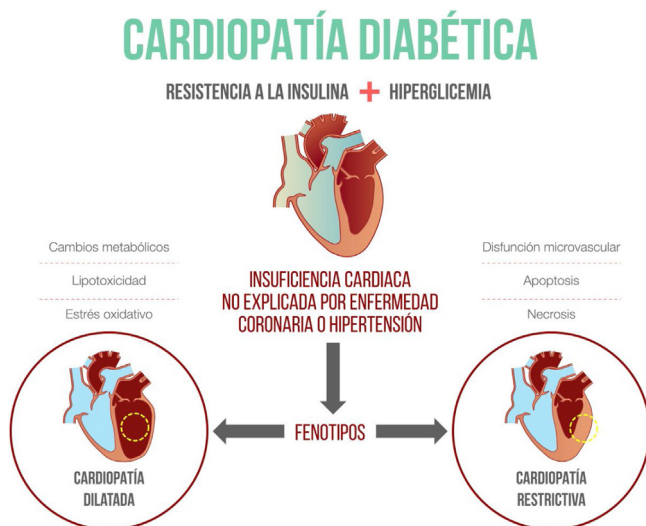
CARDIOPATÍA DIABÉTICA

RESISTENCIA A LA INSULINA + HIPERGLICEMIA

Cambios metabólicos

Lipotoxicidad

Estrés oxidativo

Disfunción microvascular

Apoptosis

Necrosis

INSUFICIENCIA CARDIACA NO EXPLICADA POR ENFERMEDAD CORONARIA O HIPERTENSIÓN

FENOTIPOS

CARDIOPATÍA DILATADA

CARDIOPATÍA RESTRICTIVA